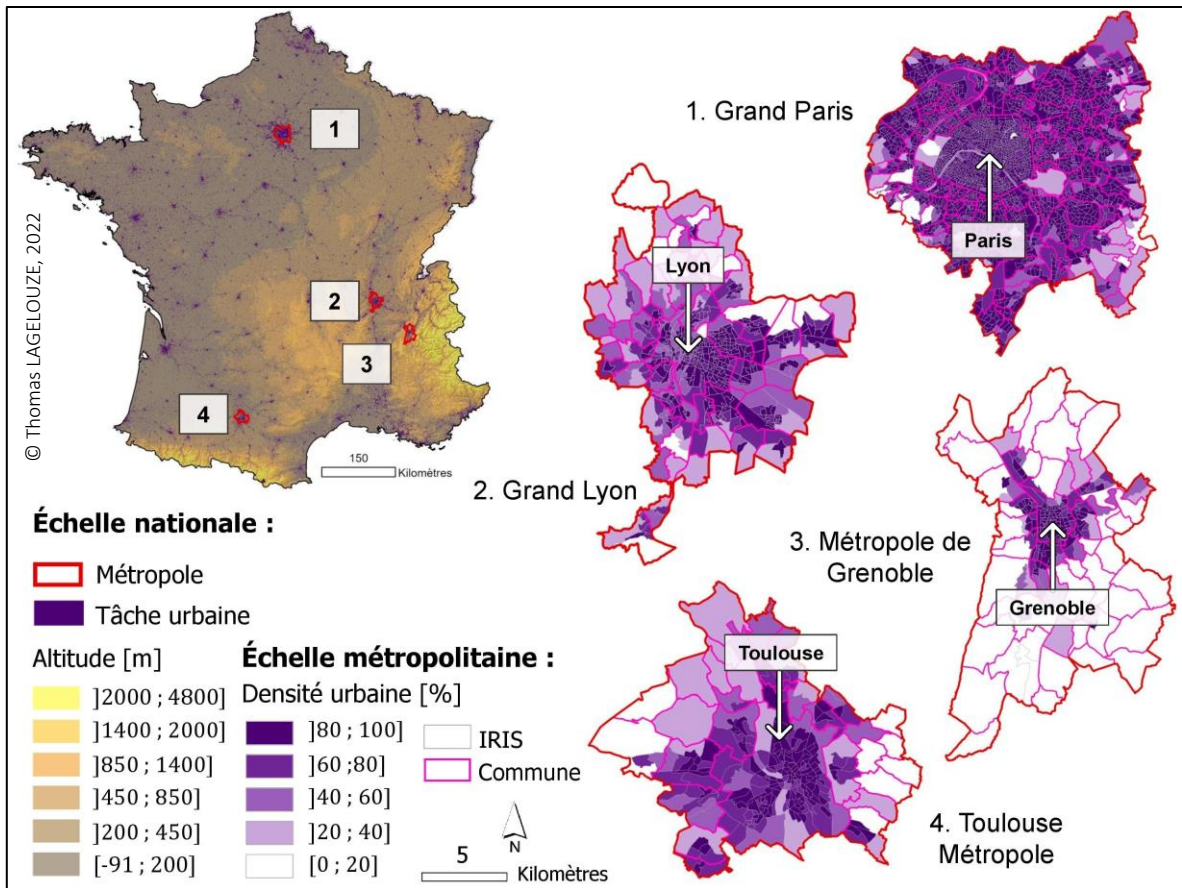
1

2

3

4

© Thomas LAGELOUZE, 2022

150
Kilomètres

1. Grand Paris

Paris

Lyon

2. Grand Lyon

3. Métropole de Grenoble

Grenoble

Toulouse

4. Toulouse Métropole

Échelle nationale :

Métropole

Tâche urbaine

Altitude [m]

]2000 ; 4800]

]1400 ; 2000]

]850 ; 1400]

]450 ; 850]

]200 ; 450]

[-91 ; 200]

Échelle métropolitaine :

Densité urbaine [%]

]80 ; 100]

]60 ;80]

]40 ; 60]

]20 ; 40]

[0 ; 20]

IRIS

Commune

N

5
Kilomètres